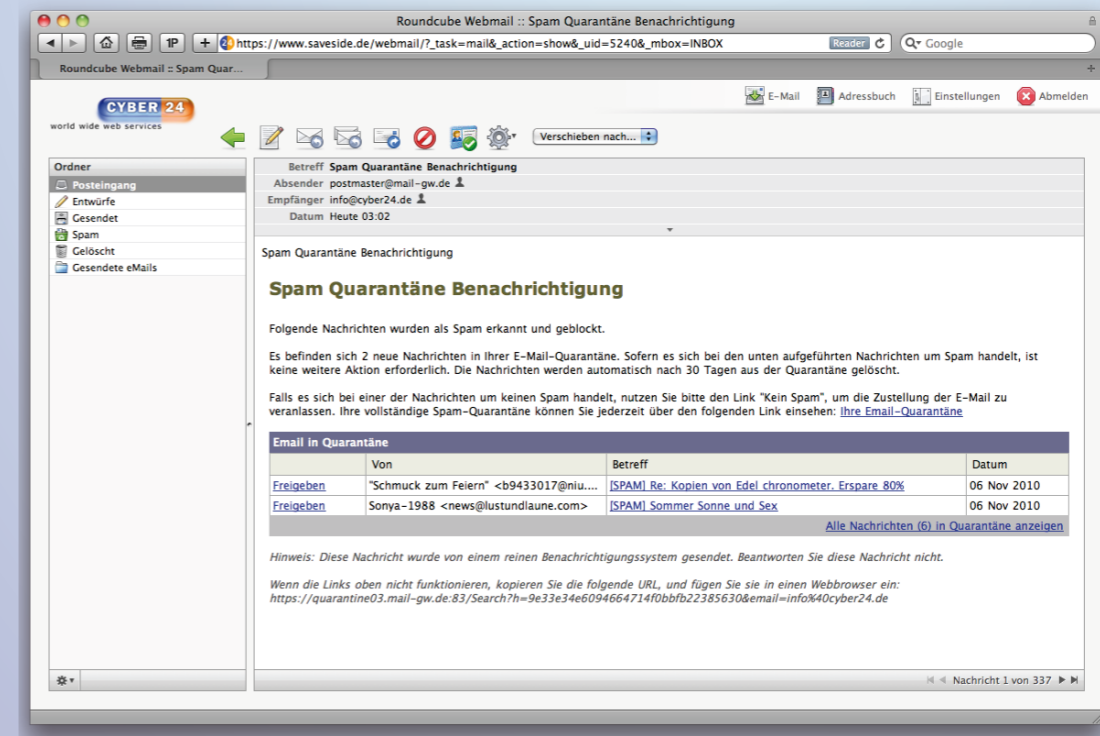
Roundcube Webmail :: Spam Quarantäne Benachrichtigung

1P + https://www.saveside.de/webmail/?_task=mail&_action=show&_uid=5240&_mbox=INBOX Reader Google

Roundcube Webmail :: Spam Quar...

CYBER 24
world wide web services

E-Mail Adressbuch Einstellungen Abmelden

Verschieben nach...

Ordner
Posteingang
Entwürfe
Gesendet
Spam
Gelöscht
Gesendete eMails

Betreff Spam Quarantäne Benachrichtigung
Absender postmaster@mail-gw.de
Empfänger info@cyber24.de
Datum Heute 03:02

Spam Quarantäne Benachrichtigung

Spam Quarantäne Benachrichtigung

Folgende Nachrichten wurden als Spam erkannt und geblockt.

Es befinden sich 2 neue Nachrichten in Ihrer E-Mail-Quarantäne. Sofern es sich bei den unten aufgeführten Nachrichten um Spam handelt, ist keine weitere Aktion erforderlich. Die Nachrichten werden automatisch nach 30 Tagen aus der Quarantäne gelöscht.

Falls es sich bei einer der Nachrichten um keinen Spam handelt, nutzen Sie bitte den Link "Kein Spam", um die Zustellung der E-Mail zu veranlassen. Ihre vollständige Spam-Quarantäne können Sie jederzeit über den folgenden Link einsehen: Ihre Email-Quarantäne

Email in Quarantäne

| | Von | Betreff | Datum |
|---|---|---|---|
| Freigeben | "Schmuck zum Feiern" <b9433017@niu.... | [SPAM] Re: Kopien von Edel chronometer. Erspare 80% | 06 Nov 2010 |
| Freigeben | Sonya-1988 <news@lustundlaune.com> | [SPAM] Sommer Sonne und Sex | 06 Nov 2010 |

Alle Nachrichten (6) in Quarantäne anzeigen

Hinweis: Diese Nachricht wurde von einem reinen Benachrichtigungssystem gesendet. Beantworten Sie diese Nachricht nicht.

Wenn die Links oben nicht funktionieren, kopieren Sie die folgende URL, und fügen Sie sie in einen Webbrowser ein:
https://quarantine03.mail-gw.de:83/Search?h=9e33e34e6094664714f0bbfb22385630&email=info%40cyber24.de

Nachricht 1 von 337